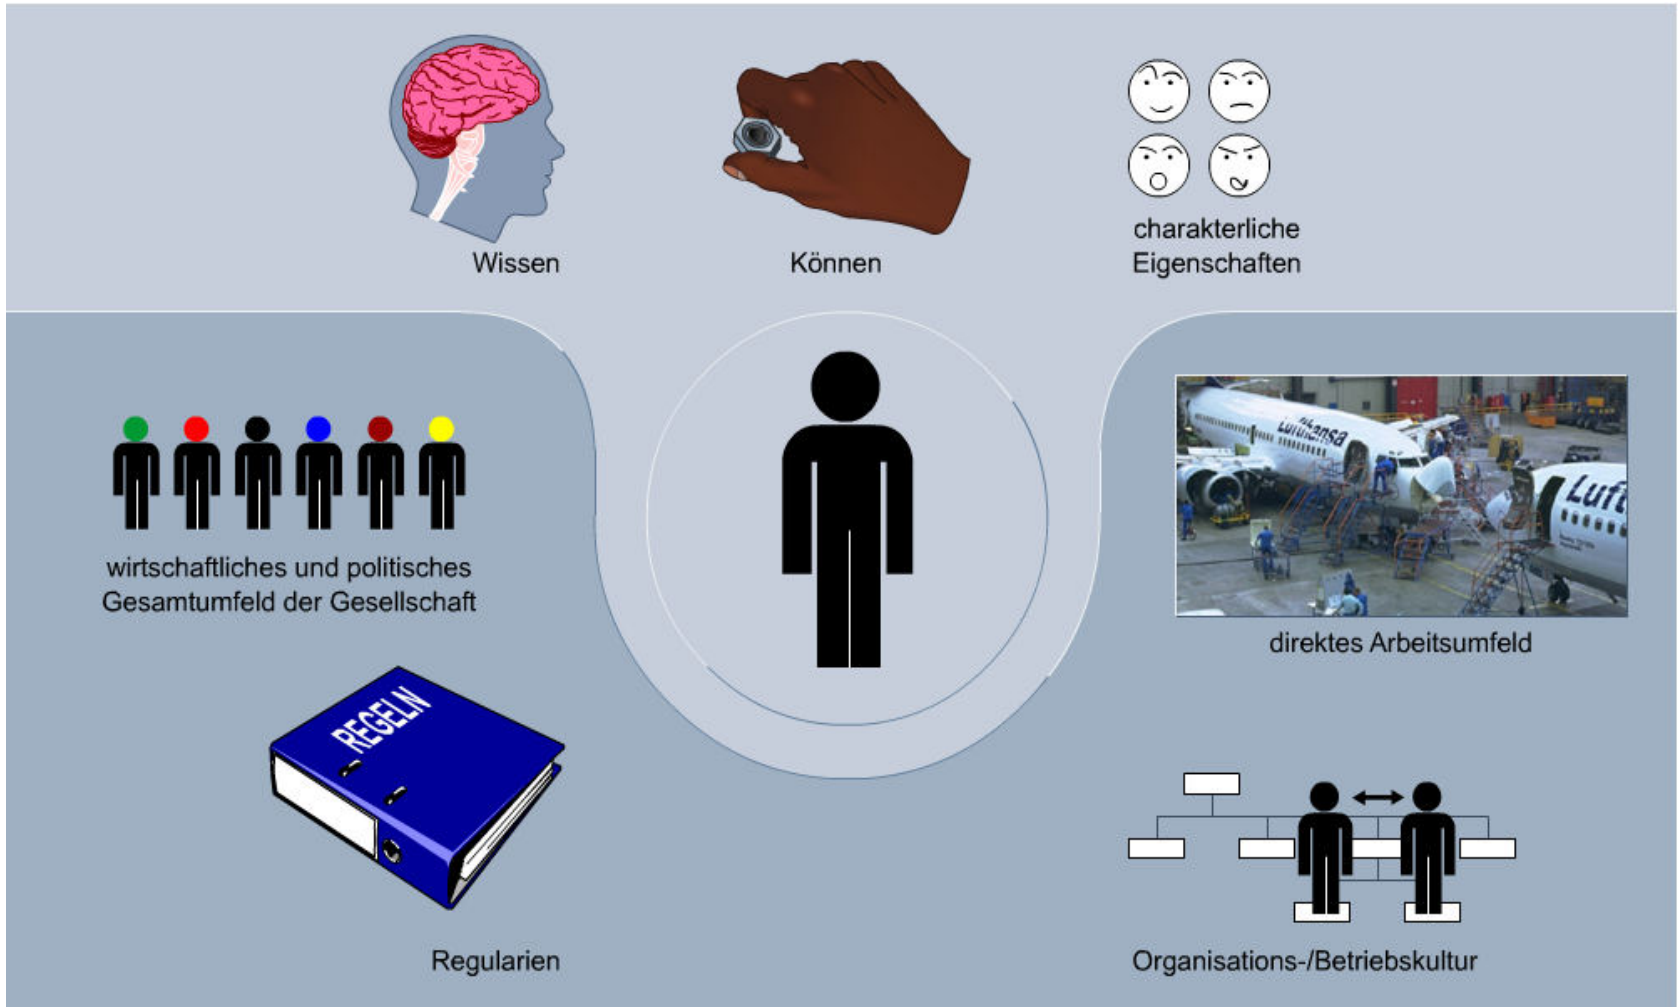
Wissen

Können

charakterliche Eigenschaften

wirtschaftliches und politisches Gesamtumfeld der Gesellschaft

Lufthansa

Luft

direktes Arbeitsumfeld

REGELN

Regularien

Organisations-/Betriebskultur